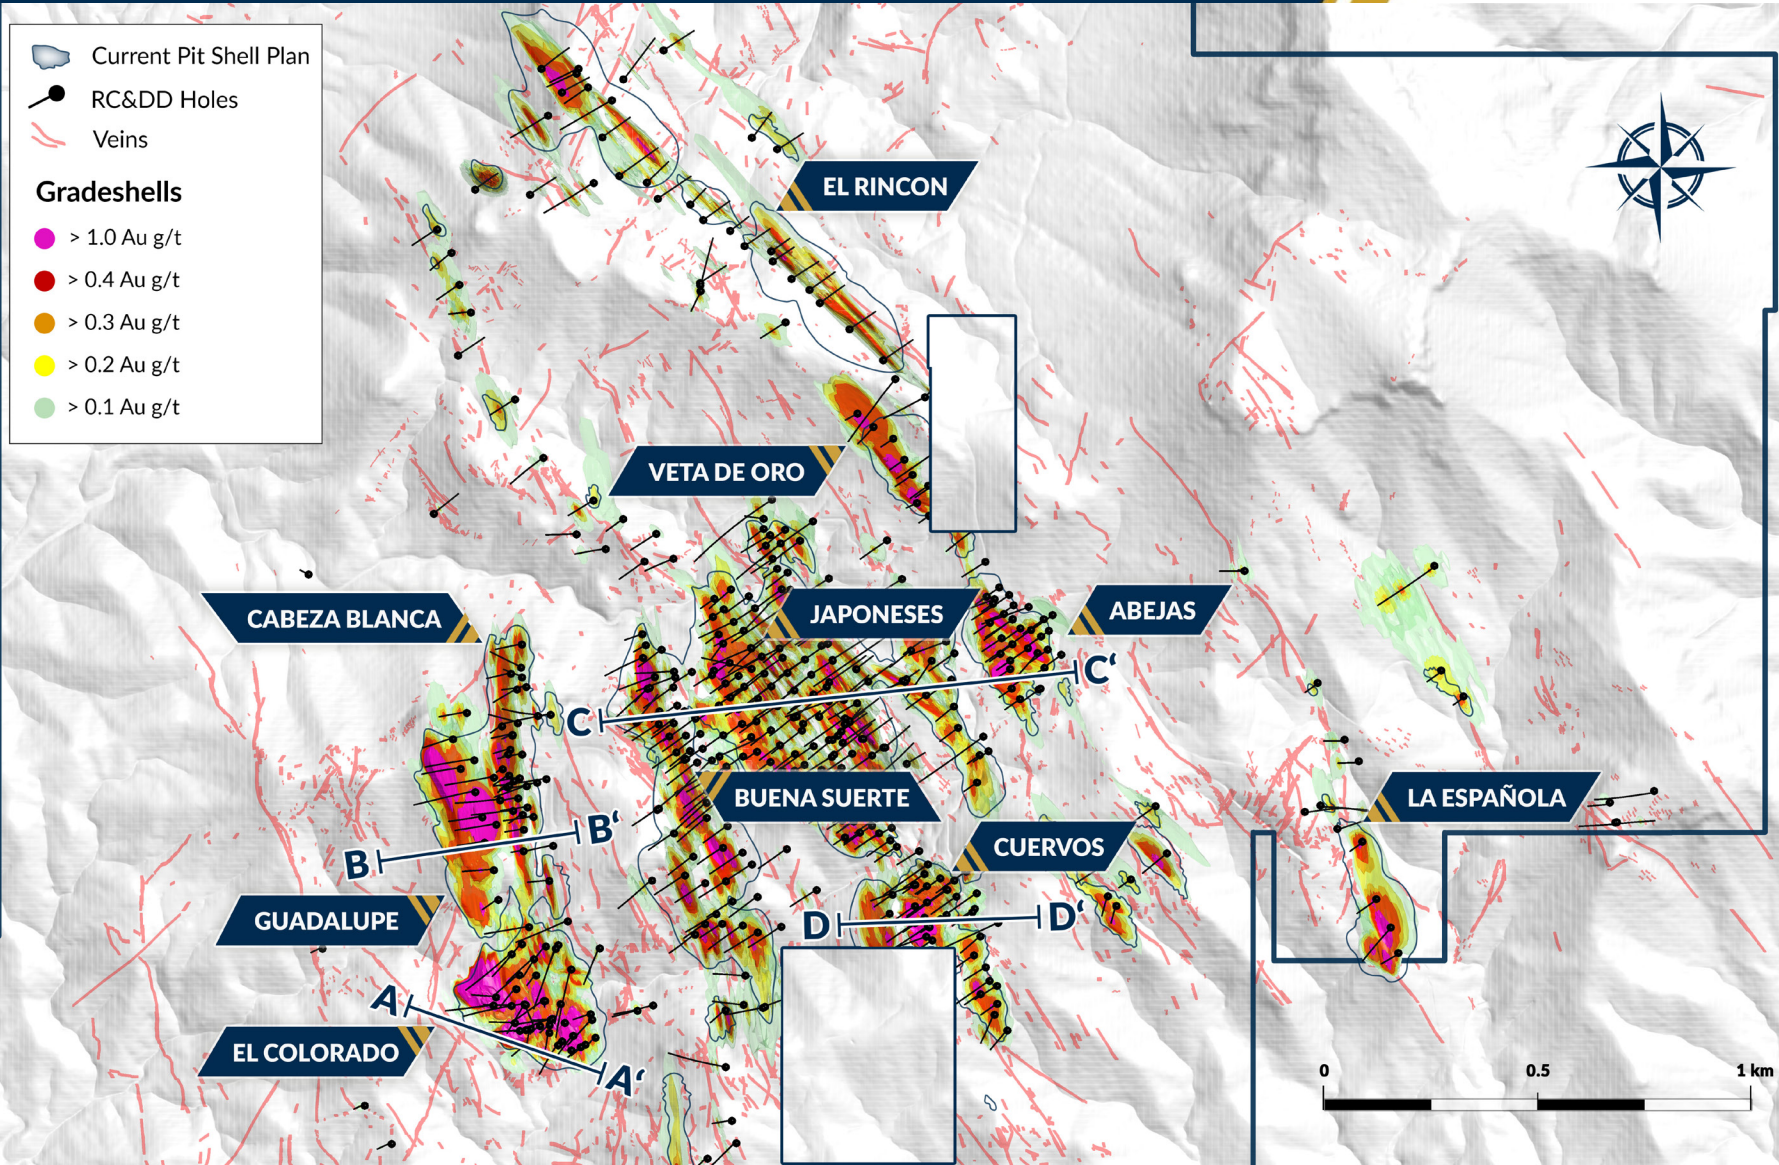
Current Pit Shell Plan
RC&DD Holes
Veins

Gradeshells
> 1.0 Au g/t
> 0.4 Au g/t
> 0.3 Au g/t
> 0.2 Au g/t
> 0.1 Au g/t

EL RINCON
VETA DE ORO
CABEZA BLANCA
JAPONESES
ABEJAS
C
C'
BUENA SUERTE
LA ESPAÑOLA
B
B'
CUERVOS
GUADALUPE
D
D'
A
A'
EL COLORADO

0
0.5
1 km